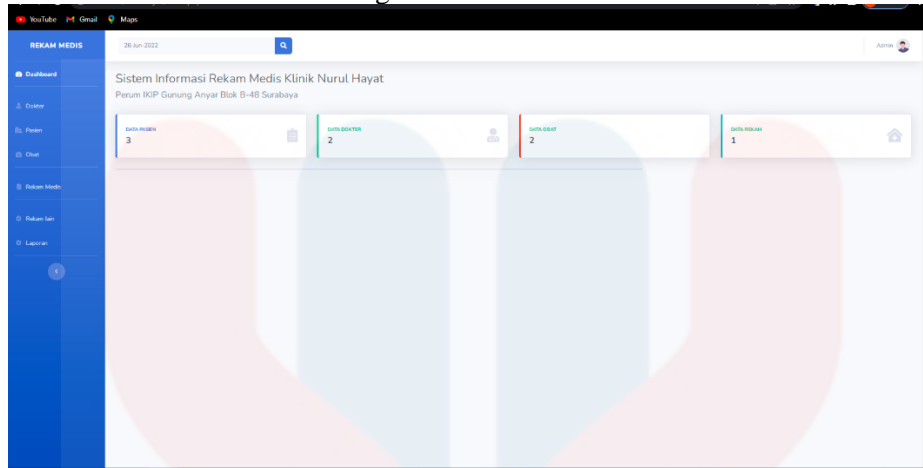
YouTube Gmail Maps

REKAM MEDIS

Dashboard

Dokter

Pasien

Obat

Rekam Medis

Rekam lain

Laporan

26-Jun-2022

Admin

Sistem Informasi Rekam Medis Klinik Nurul Hayat

Perum IKIP Gunung Anyar Blok B-48 Surabaya

DATA PASIEN
3

DATA DOKTER
2

DATA OBAT
2

DATA REKAM
1